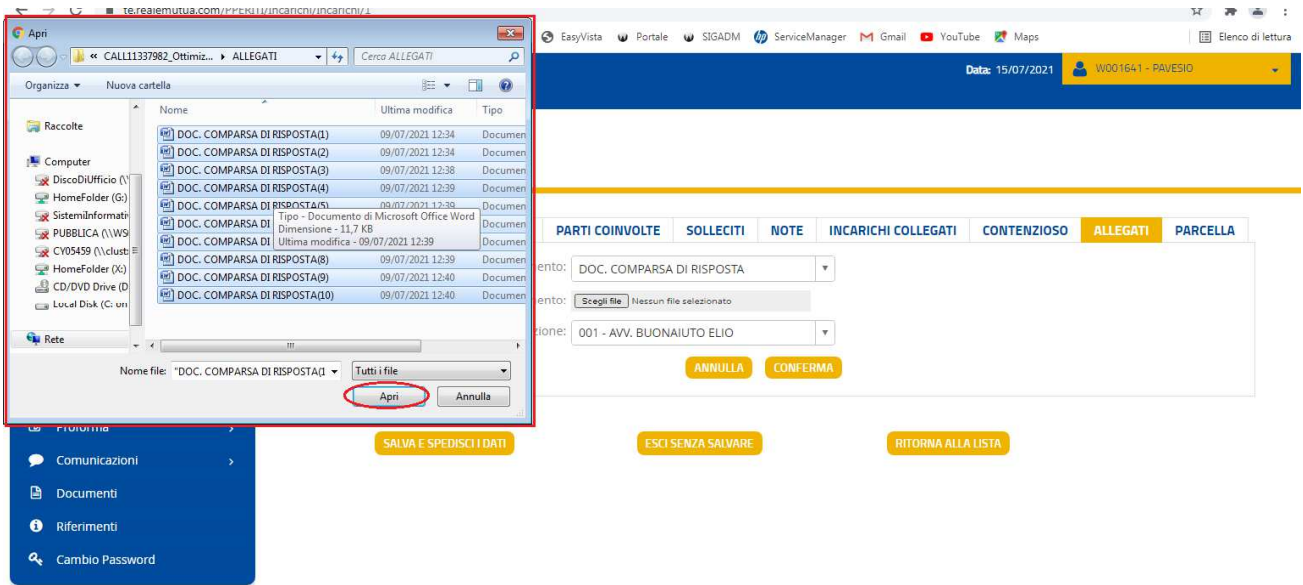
te.realemutua.com/PPERITI/Incarichi/Incarichi/1

EasyVista Portale SIGADM ServiceManager Gmail YouTube Maps Elenco di lettura

Data: 15/07/2021 W001641 - PAVESIO

Apri

« CALL11337982_Ottimiz... ▸ ALLEGATI

Cerca ALLEGATI

Organizza ▾ Nuova cartella

Raccolte

Computer

DiscoDiUfficio (\\

HomeFolder (G:)

SistemiInformati

PUBBLICA (\\WS

CY05459 (\\clust

HomeFolder (X:)

CD/DVD Drive (D

Local Disk (C: on

Rete

| Nome | Ultima modifica | Tipo |
|---|---|---|
| DOC. COMPARSA DI RISPOSTA(1) | 09/07/2021 12:34 | Documen |
| DOC. COMPARSA DI RISPOSTA(2) | 09/07/2021 12:34 | Documen |
| DOC. COMPARSA DI RISPOSTA(3) | 09/07/2021 12:38 | Documen |
| DOC. COMPARSA DI RISPOSTA(4) | 09/07/2021 12:39 | Documen |
| DOC. COMPARSA DI RISPOSTA(5) | 09/07/2021 12:39 | Documen |
| DOC. COMPARSA DI | | Documen |
| DOC. COMPARSA DI | | Documen |
| DOC. COMPARSA DI RISPOSTA(8) | 09/07/2021 12:39 | Documen |
| DOC. COMPARSA DI RISPOSTA(9) | 09/07/2021 12:40 | Documen |
| DOC. COMPARSA DI RISPOSTA(10) | 09/07/2021 12:40 | Documen |

Tipo - Documento di Microsoft Office Word
Dimensione - 11,7 KB
Ultima modifica - 09/07/2021 12:39

Nome file: "DOC. COMPARSA DI RISPOSTA(1 Tutti i file

Apri Annulla

PARTI COINVOLTE SOLLECITI NOTE INCARICHI COLLEGATI CONTENZIOSO ALLEGATI PARCELLA

ento: DOC. COMPARSA DI RISPOSTA

ento: Scegli file Nessun file selezionato

zione: 001 - AVV. BUONAIUTO ELIO

ANNULLA CONFERMA

Proforma

Comunicazioni

Documenti

Riferimenti

Cambio Password

SALVA E SPEDISCI I DATI ESCI SENZA SALVARE RITORNA ALLA LISTA